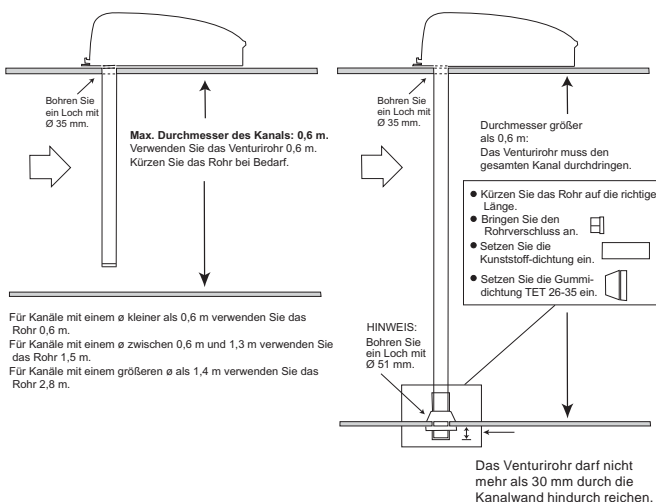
Bohren Sie ein Loch mit Ø 35 mm.

**Max. Durchmesser des Kanals: 0,6 m.**
Verwenden Sie das Venturirohr 0,6 m.
Kürzen Sie das Rohr bei Bedarf.

Für Kanäle mit einem ø kleiner als 0,6 m verwenden Sie das Rohr 0,6 m.
Für Kanäle mit einem ø zwischen 0,6 m und 1,3 m verwenden Sie das Rohr 1,5 m.
Für Kanäle mit einem größeren ø als 1,4 m verwenden Sie das Rohr 2,8 m.

Bohren Sie ein Loch mit Ø 35 mm.

Durchmesser größer als 0,6 m:
Das Venturirohr muss den gesamten Kanal durchdringen.

● Kürzen Sie das Rohr auf die richtige Länge.
● Bringen Sie den Rohrverschluss an.
● Setzen Sie die Kunststoff-dichtung ein.
● Setzen Sie die Gummidichtung TET 26-35 ein.

HINWEIS:
Bohren Sie ein Loch mit Ø 51 mm.

Das Venturirohr darf nicht mehr als 30 mm durch die Kanalwand hindurch reichen.